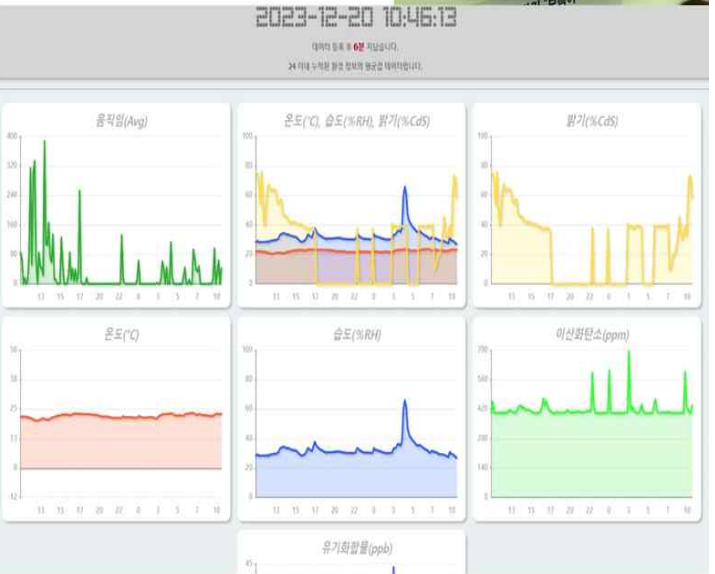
2023-12-20 10:46:13

데이터 등록 후 6분 지났습니다.

24 이내 누적된 환경 정보의 평균값 데이터입니다.

움직임(Avg)

400
320
240
160
80
0

13 15 17 20 22 0 3 5 7 10

온도(°C), 습도(%RH), 밝기(%CdS)

100
80
60
40
20
0

13 15 17 20 22 0 3 5 7 10

밝기(%CdS)

100
80
60
40
20
0

13 15 17 20 22 0 3 5 7 10

온도(°C)

50
38
25
13
0
-12

13 15 17 20 22 0 3 5 7 10

습도(%RH)

100
80
60
40
20
0

13 15 17 20 22 0 3 5 7 10

이산화탄소(ppm)

700
560
420
280
140
0

13 15 17 20 22 0 3 5 7 10

유기화합물(ppb)

45